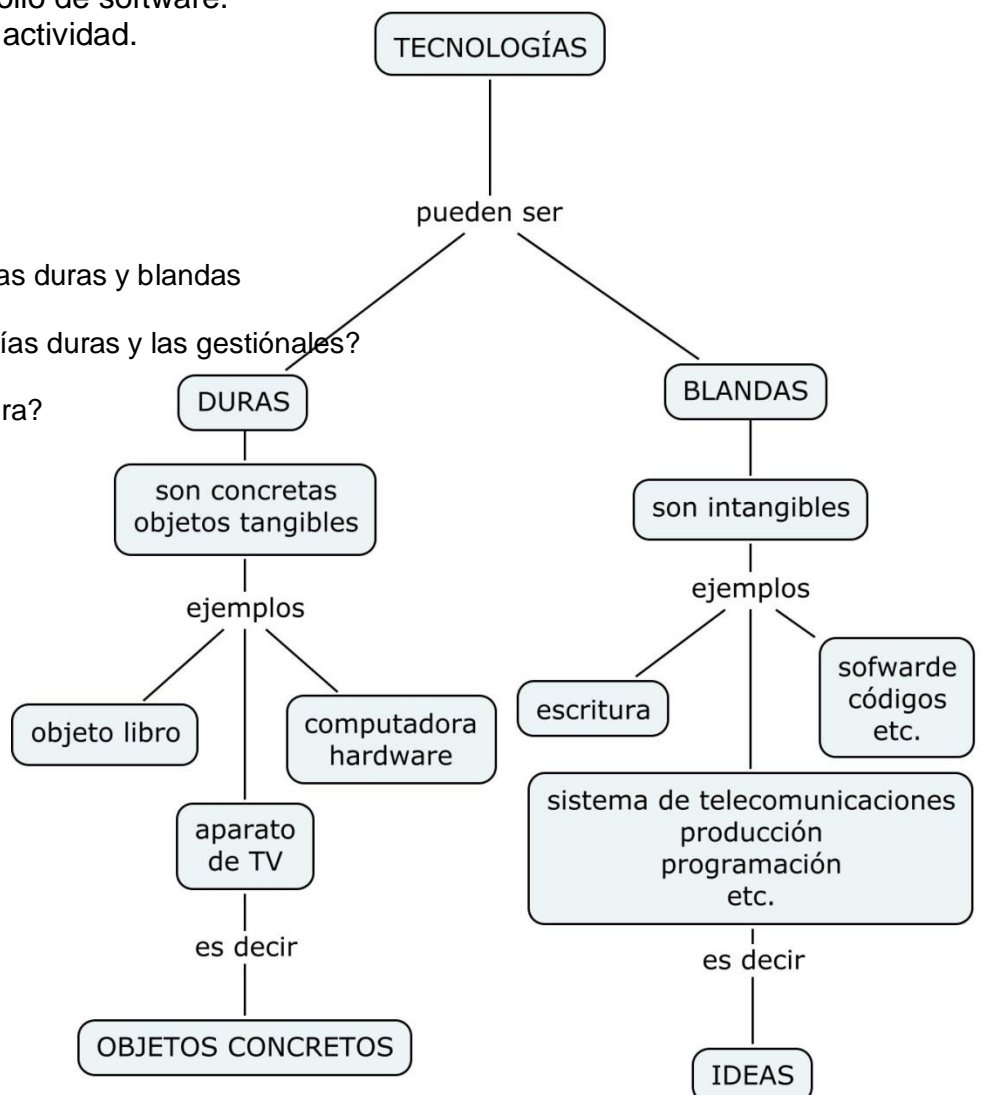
ollo de software.
actividad.

as duras y blandas

ías duras y las gestiónales?

ra?

TECNOLOGÍAS

pueden ser

DURAS

son concretas objetos tangibles

ejemplos

objeto libro

computadora hardware

aparato de TV

es decir

OBJETOS CONCRETOS

BLANDAS

son intangibles

ejemplos

escritura

sofwarde códigos etc.

sistema de telecomunicaciones producción programación etc.

es decir

IDEAS